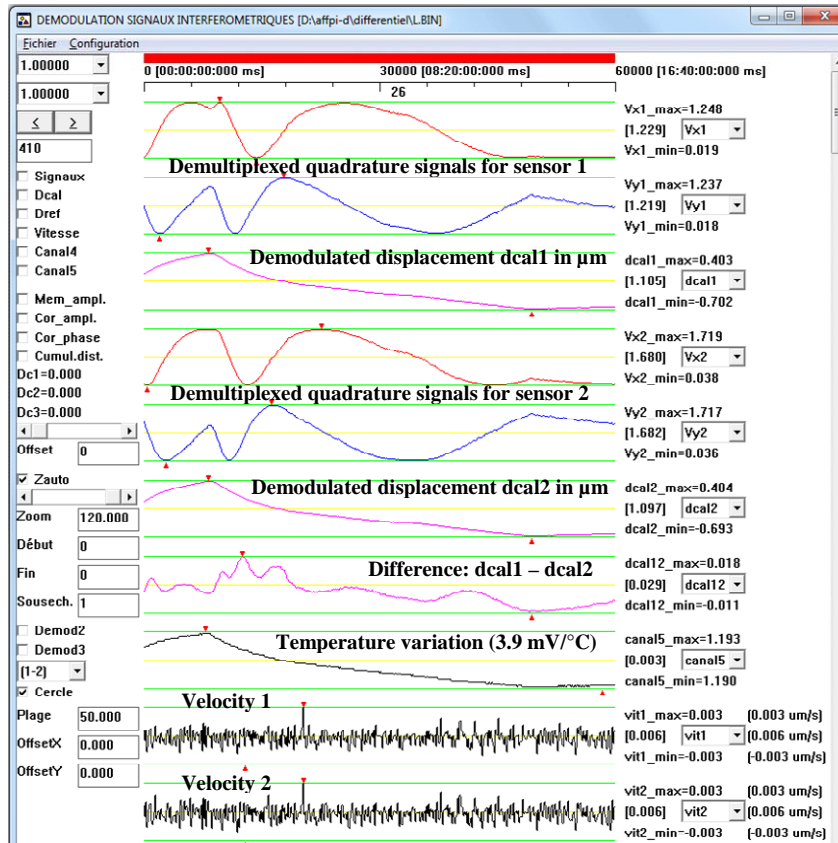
DEMODULATION SIGNAUX INTERFEROMETRIQUES [D:\affpi-d\differentiel\L.BIN]

Fichier Configuration

1.00000
1.00000
<
>
410
Signaux
Dcal
Dref
Vitesse
Canal4
Canal5
Mem_ampl.
Cor_ampl.
Cor_phase
Cumul.dist.
Dc1=0.000
Dc2=0.000
Dc3=0.000
Offset 0
Zauto
Zoom 120.000
Début 0
Fin 0
Sousech. 1
Demod2
Demod3
[1-2]
Cercle
Plage 50.000
OffsetX 0.000
OffsetY 0.000

0 [00:00:00:000 ms] 30000 [08:20:00:000 ms] 60000 [16:40:00:000 ms]
26

Demultiplexed quadrature signals for sensor 1
Demodulated displacement dcal1 in µm
Demultiplexed quadrature signals for sensor 2
Demodulated displacement dcal2 in µm
Difference: dcal1 – dcal2
Temperature variation (3.9 mV/°C)
Velocity 1
Velocity 2

Vx1_max=1.248
[1.229] Vx1
Vx1_min=0.019
Vy1_max=1.237
[1.219] Vy1
Vy1_min=0.018
dcal1_max=0.403
[1.105] dcal1
dcal1_min=-0.702
Vx2_max=1.719
[1.680] Vx2
Vx2_min=0.038
Vy2_max=1.717
[1.682] Vy2
Vy2_min=0.036
dcal2_max=0.404
[1.097] dcal2
dcal2_min=-0.693
dcal12_max=0.018
[0.029] dcal12
dcal12_min=-0.011
canal5_max=1.193
[0.003] canal5
canal5_min=1.190
vit1_max=0.003 (0.003 um/s)
[0.006] vit1 (0.006 um/s)
vit1_min=-0.003 (-0.003 um/s)
vit2_max=0.003 (0.003 um/s)
[0.006] vit2 (0.006 um/s)
vit2_min=-0.003 (-0.003 um/s)